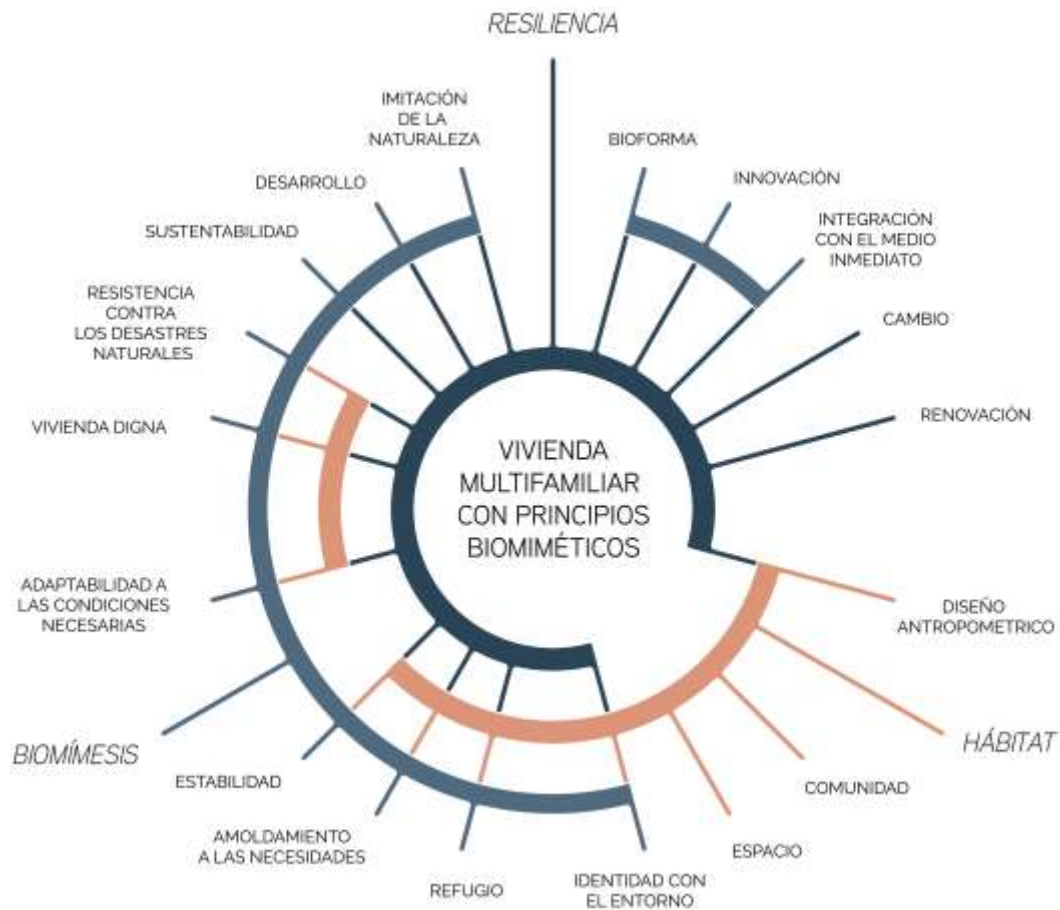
RESILIENCIA

IMITACIÓN DE LA NATURALEZA

BIOFORMA

INNOVACIÓN

DESARROLLO

INTEGRACIÓN CON EL MEDIO INMEDIATO

SUSTENTABILIDAD

CAMBIO

RESISTENCIA CONTRA LOS DESASTRES NATURALES

RENOVACIÓN

VIVIENDA DIGNA

VIVIENDA MULTIFAMILIAR CON PRINCIPIOS BIOMIMÉTICOS

ADAPTABILIDAD A LAS CONDICIONES NECESARIAS

DISEÑO ANTROPOMETRICO

BIOMÍMESIS

HÁBITAT

ESTABILIDAD

COMUNIDAD

AMOLDAMIENTO A LAS NECESIDADES

ESPACIO

REFUGIO

IDENTIDAD CON EL ENTORNO